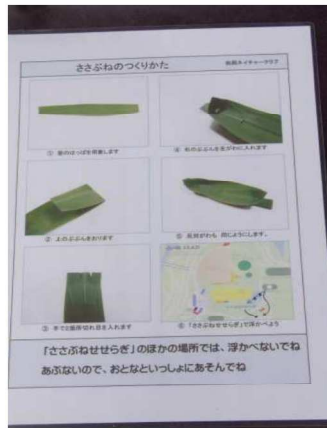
ささぶねのつくりかた

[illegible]

① 笹のはっぱを用意します

④ わのぶぶんをさがわに入れます

② 上のぶぶんをおります

⑤ 反対がわも 同じようにします。

③ 手で縦に切れ目を入れます

⑥ 「ささぶねせせらぎ」で浮かべよう

「ささぶねせせらぎ」のほかの場所では、浮かべないでね
あぶないので、おとなといっしょにあそんでね